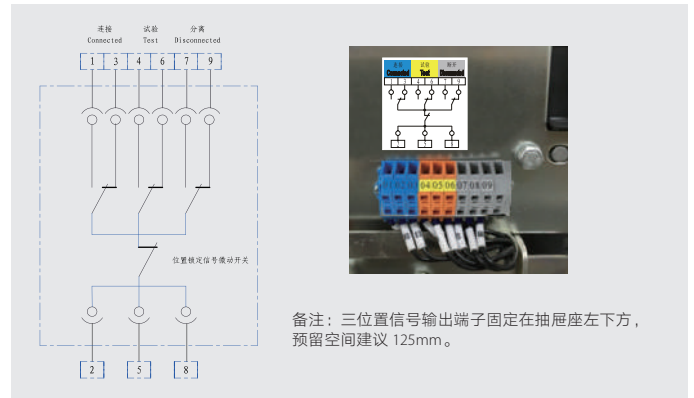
连接
Connected

试验
Test

分离
Disconnected

1 3 4 6 7 9

位置锁定信号微动开关

2 5 8

连接
Connected

试验
Test

断开
Disconnected

1 3 4 6 7 9

01 02 03 04 05 06 07 08 09

备注：三位置信号输出端子固定在抽屉座左下方，预留空间建议 125mm。